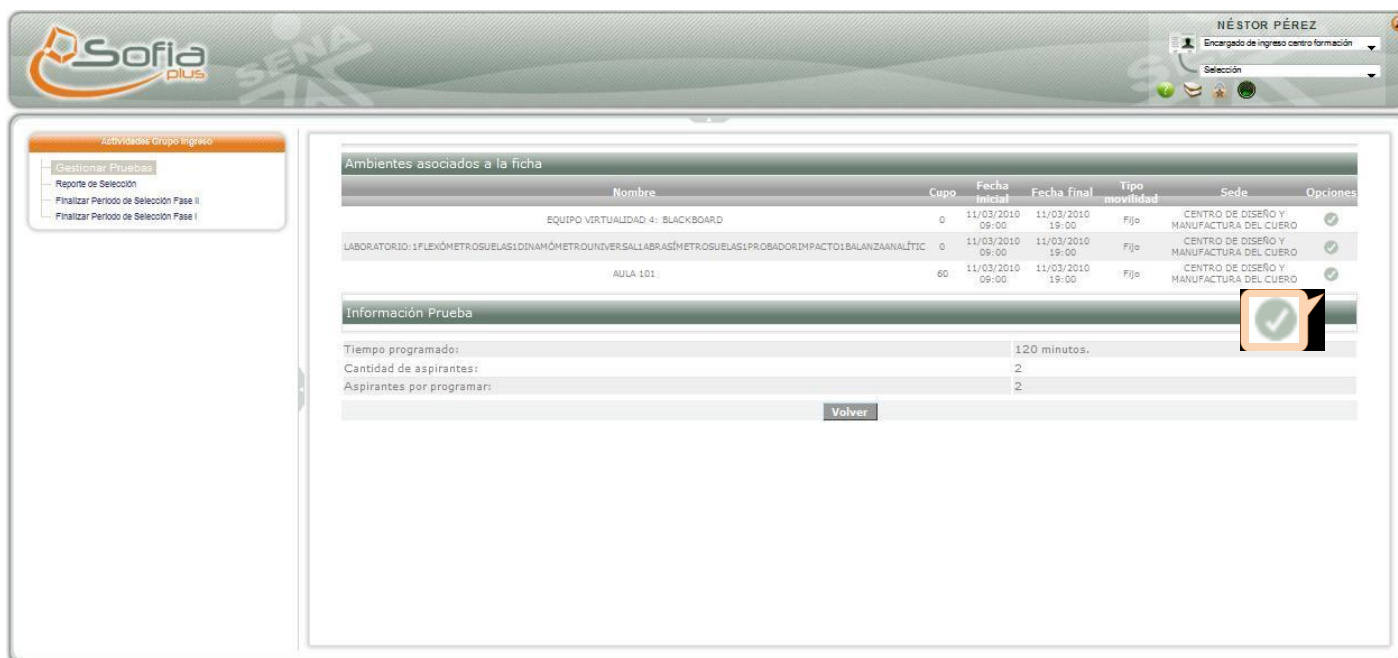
Sofia plus

SENA

NÉSTOR PÉREZ

Encargado de ingreso centro formación

Selección

Actividades Grupo Ingreso

Gestionar Pruebas

Reporte de Selección

Finalizar Periodo de Selección Fase II

Finalizar Periodo de Selección Fase I

Ambientes asociados a la ficha

| Nombre | Cupo | Fecha inicial | Fecha final | Tipo movilidad | Sede | Opciones |
|---|---|---|---|---|---|---|
| EQUIPO VIRTUALIDAD 4: BLACKBOARD | 0 | 11/03/2010 09:00 | 11/03/2010 19:00 | Fijo | CENTRO DE DISEÑO Y MANUFACTURA DEL CUERO | |
| LABORATORIO:1FLEXÓMETROSUELAS1DINAMÓMETROUNIVERSAL1ABRASÍMETROSUELAS1PROBADORIMPACTO1BALANZAANALÍTIC | 0 | 11/03/2010 09:00 | 11/03/2010 19:00 | Fijo | CENTRO DE DISEÑO Y MANUFACTURA DEL CUERO | |
| AULA 101 | 60 | 11/03/2010 09:00 | 11/03/2010 19:00 | Fijo | CENTRO DE DISEÑO Y MANUFACTURA DEL CUERO | |

Información Prueba

| | |
|---|---|
| Tiempo programado: | 120 minutos. |
| Cantidad de aspirantes: | 2 |
| Aspirantes por programar: | 2 |

Volver